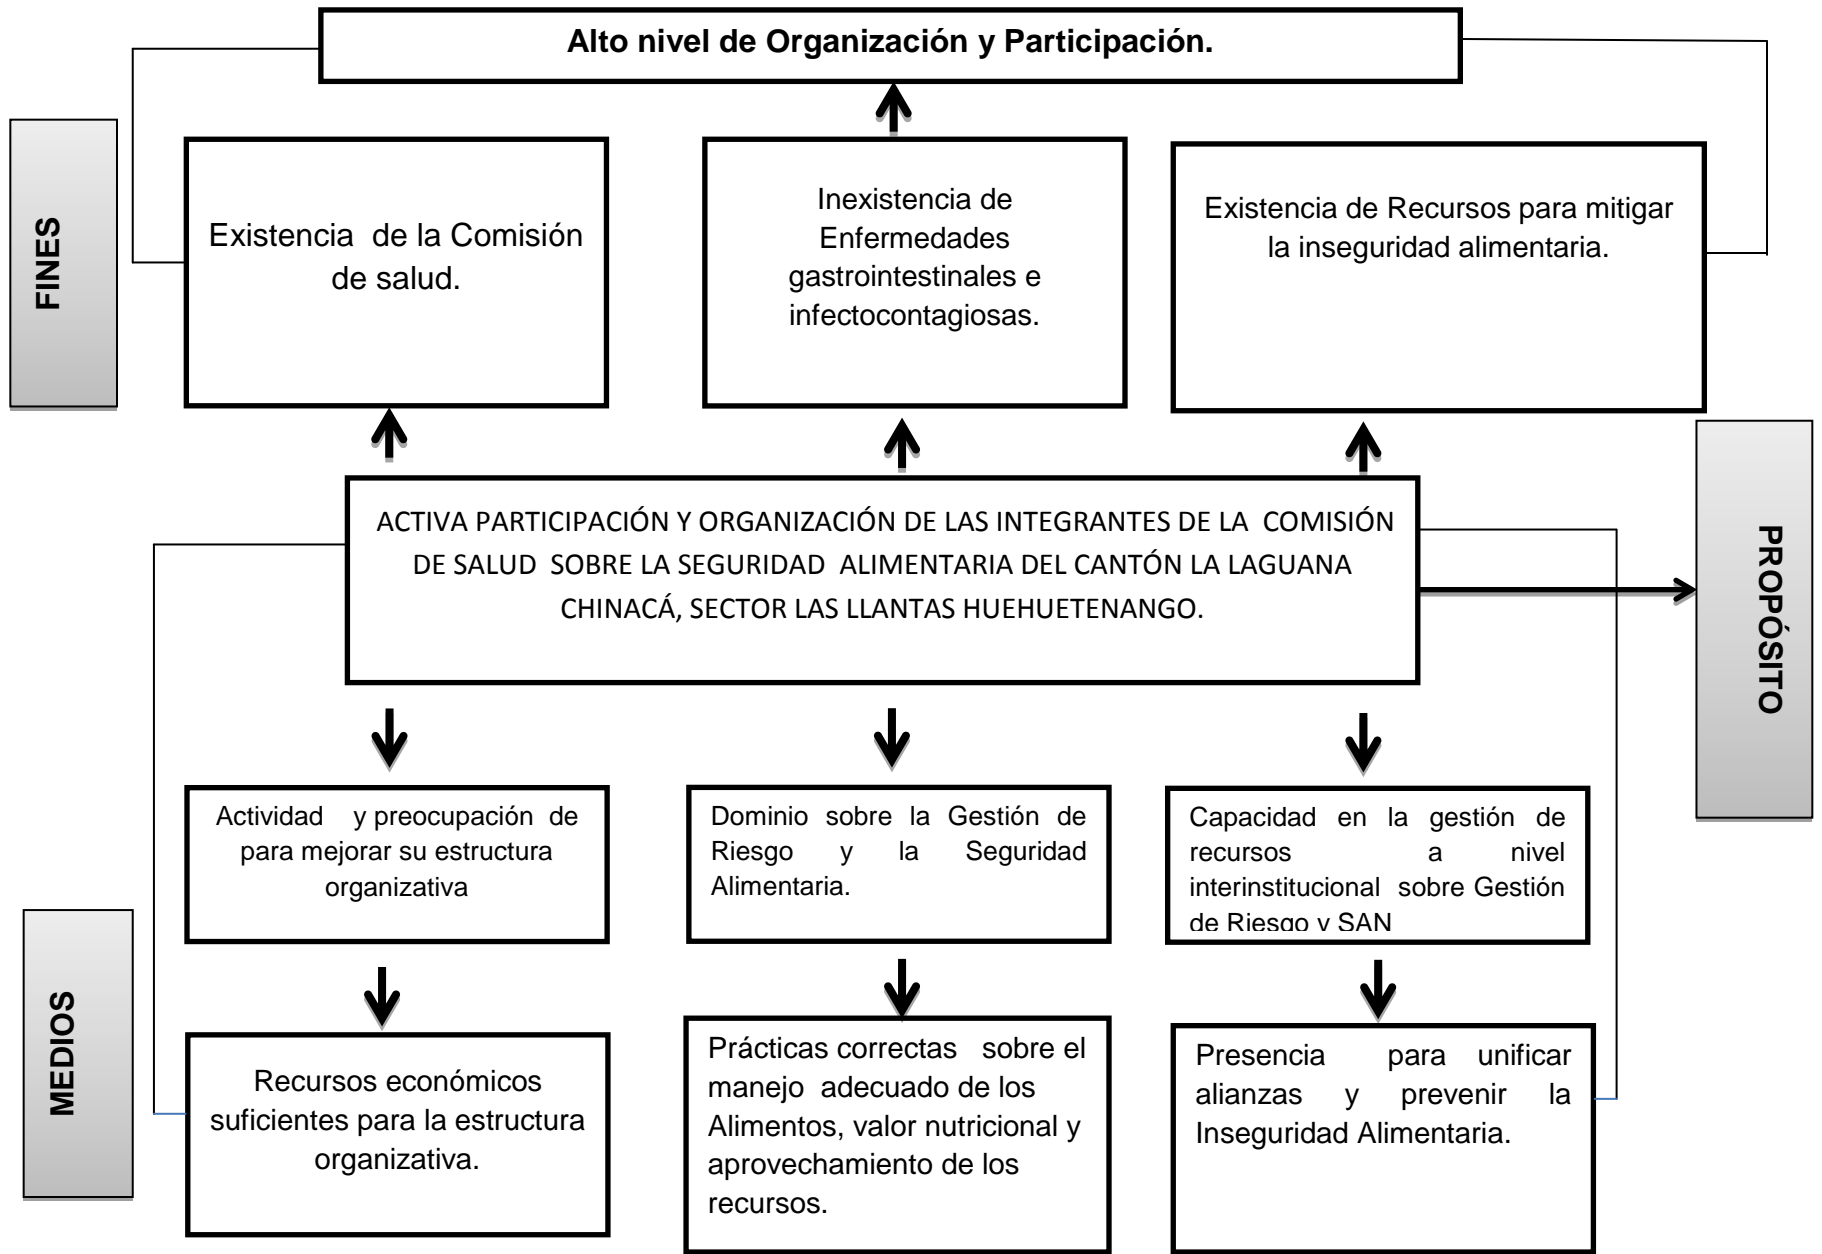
Alto nivel de Organización y Participación.

FINES

Existencia de la Comisión de salud.

Inexistencia de Enfermedades gastrointestinales e infectocontagiosas.

Existencia de Recursos para mitigar la inseguridad alimentaria.

ACTIVA PARTICIPACIÓN Y ORGANIZACIÓN DE LAS INTEGRANTES DE LA COMISIÓN DE SALUD SOBRE LA SEGURIDAD ALIMENTARIA DEL CANTÓN LA LAGUANA CHINACÁ, SECTOR LAS LLANTAS HUEHUETENANGO.

PROPÓSITO

Actividad y preocupación de para mejorar su estructura organizativa

Dominio sobre la Gestión de Riesgo y la Seguridad Alimentaria.

Capacidad en la gestión de recursos a nivel interinstitucional sobre Gestión de Riesgo y SAN

MEDIOS

Recursos económicos suficientes para la estructura organizativa.

Prácticas correctas sobre el manejo adecuado de los Alimentos, valor nutricional y aprovechamiento de los recursos.

Presencia para unificar alianzas y prevenir la Inseguridad Alimentaria.